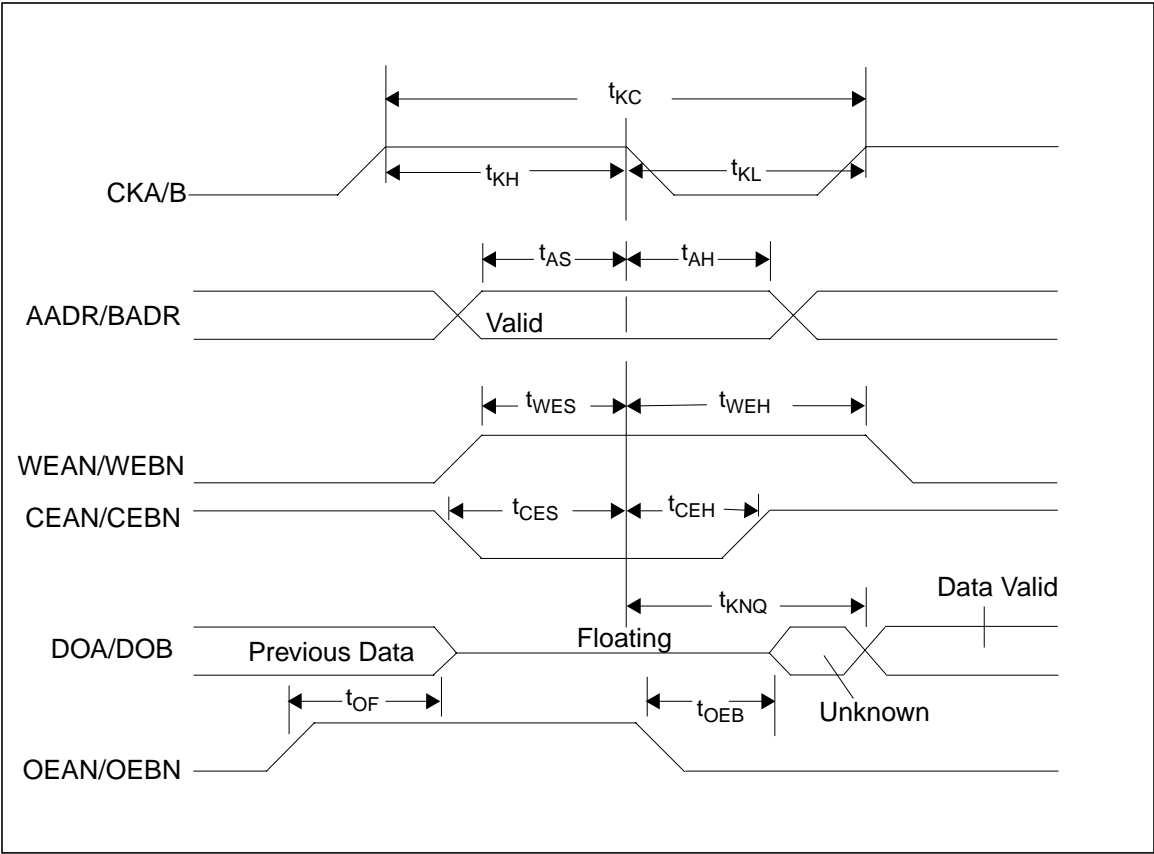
$t_{KC}$

CKA/B

$t_{KH}$

$t_{KL}$

$t_{AS}$

$t_{AH}$

AADR/BADR

Valid

$t_{WES}$

$t_{WEH}$

WEAN/WEBN

CEAN/CEBN

$t_{CES}$

$t_{CEH}$

$t_{KNQ}$

Data Valid

DOA/DOB

Previous Data

Floating

$t_{OF}$

$t_{OEB}$

Unknown

OEAN/OEBN